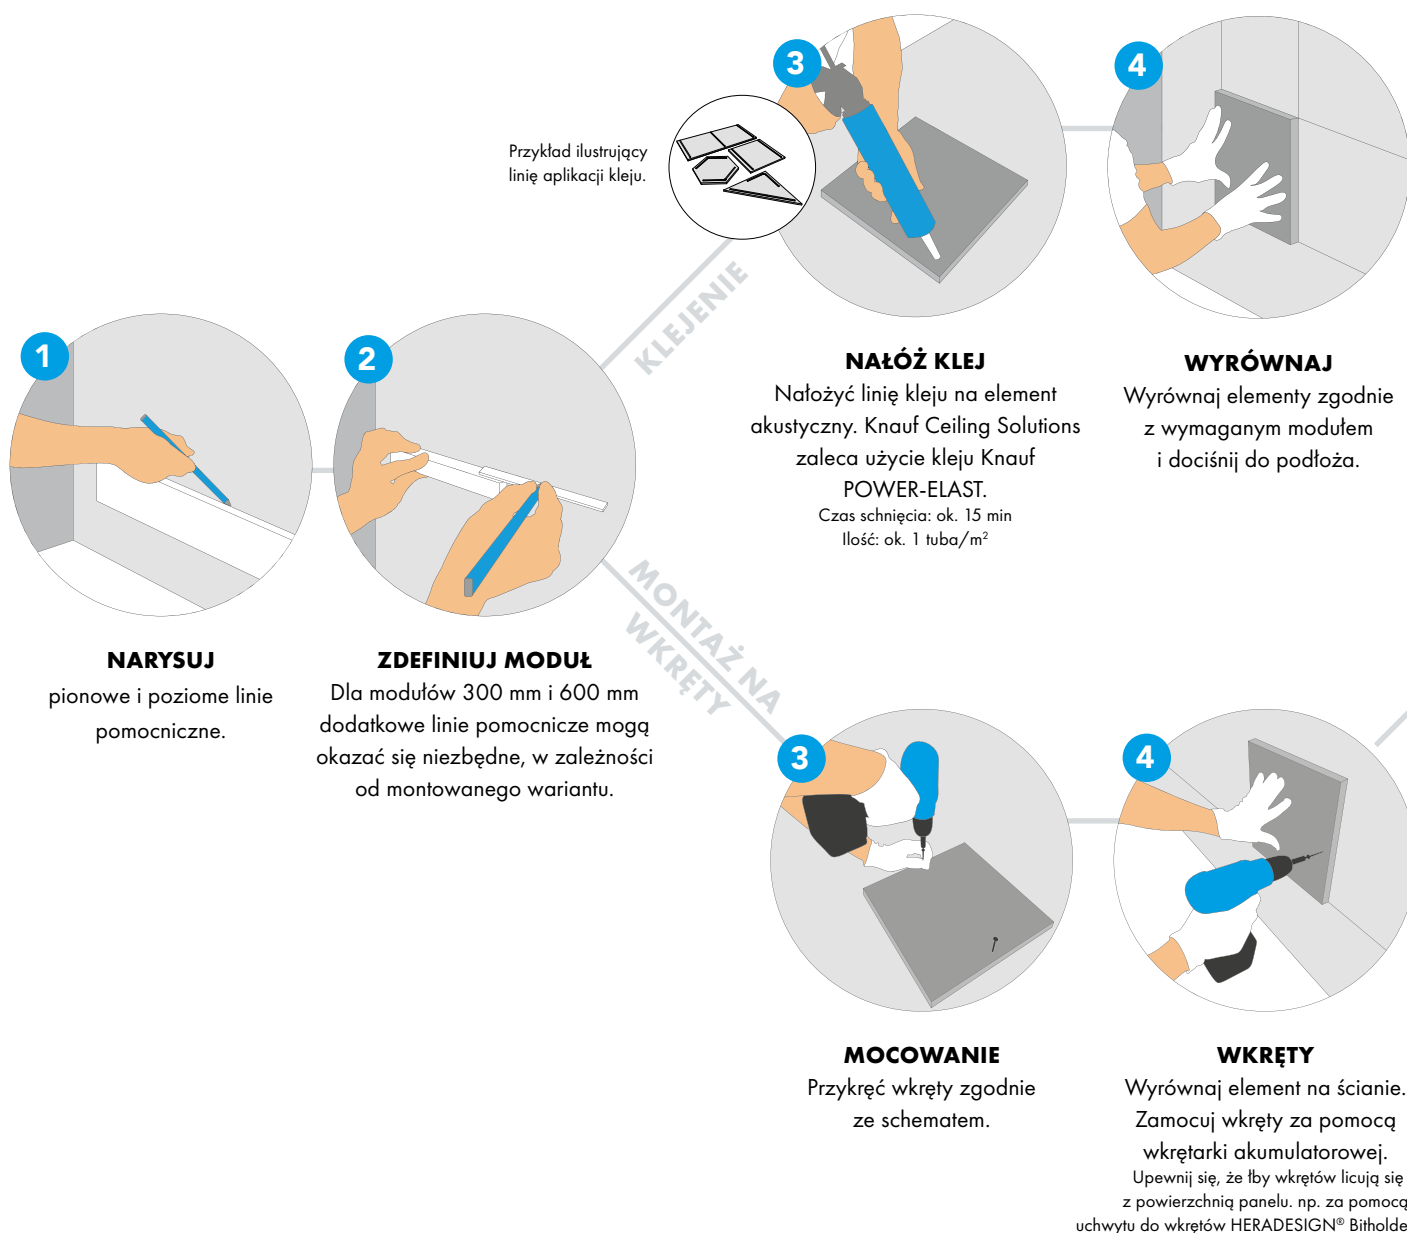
Przykład ilustrujący linię aplikacji kleju.

3

4

KLEJENIE

NAŁÓŻ KLEJ
Nałożyć linię kleju na element akustyczny. Knauf Ceiling Solutions zaleca użycie kleju Knauf POWER-ELAST.
Czas schnięcia: ok. 15 min
Ilość: ok. 1 tuba/m$^2$

WYRÓWNAJ
Wyrównaj elementy zgodnie z wymaganym modułem i dociśnij do podłoża.

1

2

NARYSUJ
pionowe i poziome linie pomocniczne.

ZDEFINIUJ MODUŁ
Dla modułów 300 mm i 600 mm dodatkowe linie pomocnicze mogą okazać się niezbędne, w zależności od montowanego wariantu.

MONTAŻ NA WKRĘTY

3

4

MOCOWANIE
Przykręć wkręty zgodnie ze schematem.

WKRĘTY
Wyrównaj element na ścianie. Zamocuj wkręty za pomocą wkrętarki akumulatorowej.
Upewnij się, że łby wkrętów licują się z powierzchnią panelu. np. za pomocą uchwytu do wkrętów HERADESIGN® Bitholde